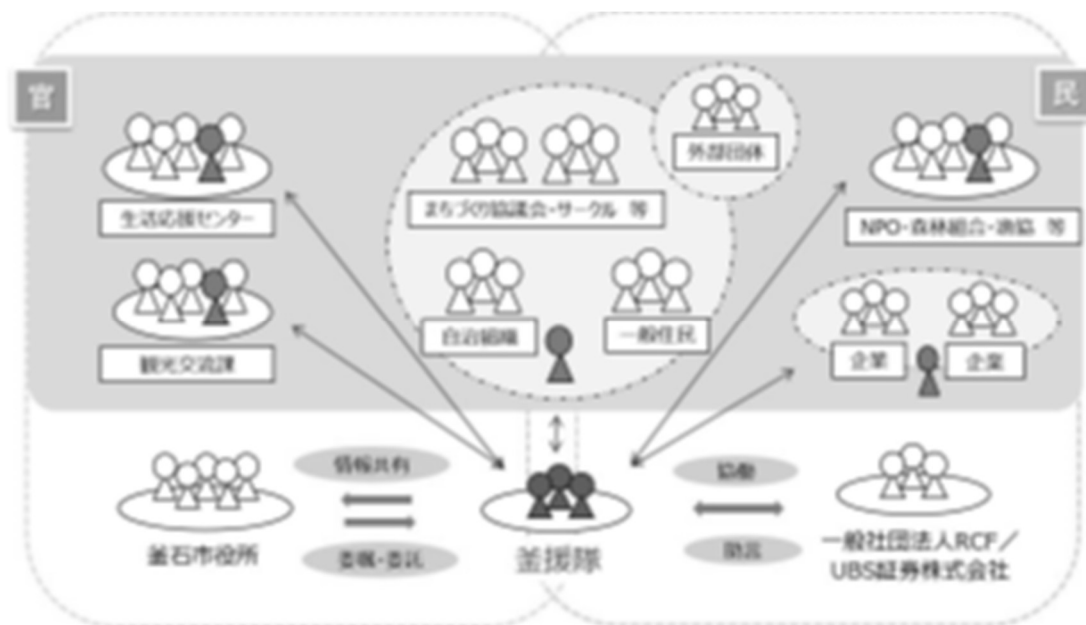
官

民

生活応援センター

観光交流課

外部団体

まちづくり協議会・サークル 等

自治組織

一般住民

NPO・森林組合・漁協 等

企業

企業

釜石市役所

情報共有

委嘱・委託

釜援隊

協働

助言

一般社団法人RCF／UBS証券株式会社